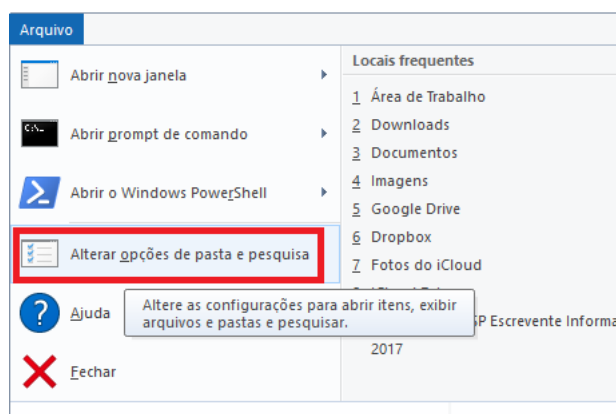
Arquivo

Abrir nova janela

Abrir prompt de comando

Abrir o Windows PowerShell

Alterar opções de pasta e pesquisa

Ajuda

Fechar

Altere as configurações para abrir itens, exibir arquivos e pastas e pesquisar.

Locais frequentes

1 Área de Trabalho

2 Downloads

3 Documentos

4 Imagens

5 Google Drive

6 Dropbox

7 Fotos do iCloud

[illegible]

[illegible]SP Escrevente Informa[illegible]

2017